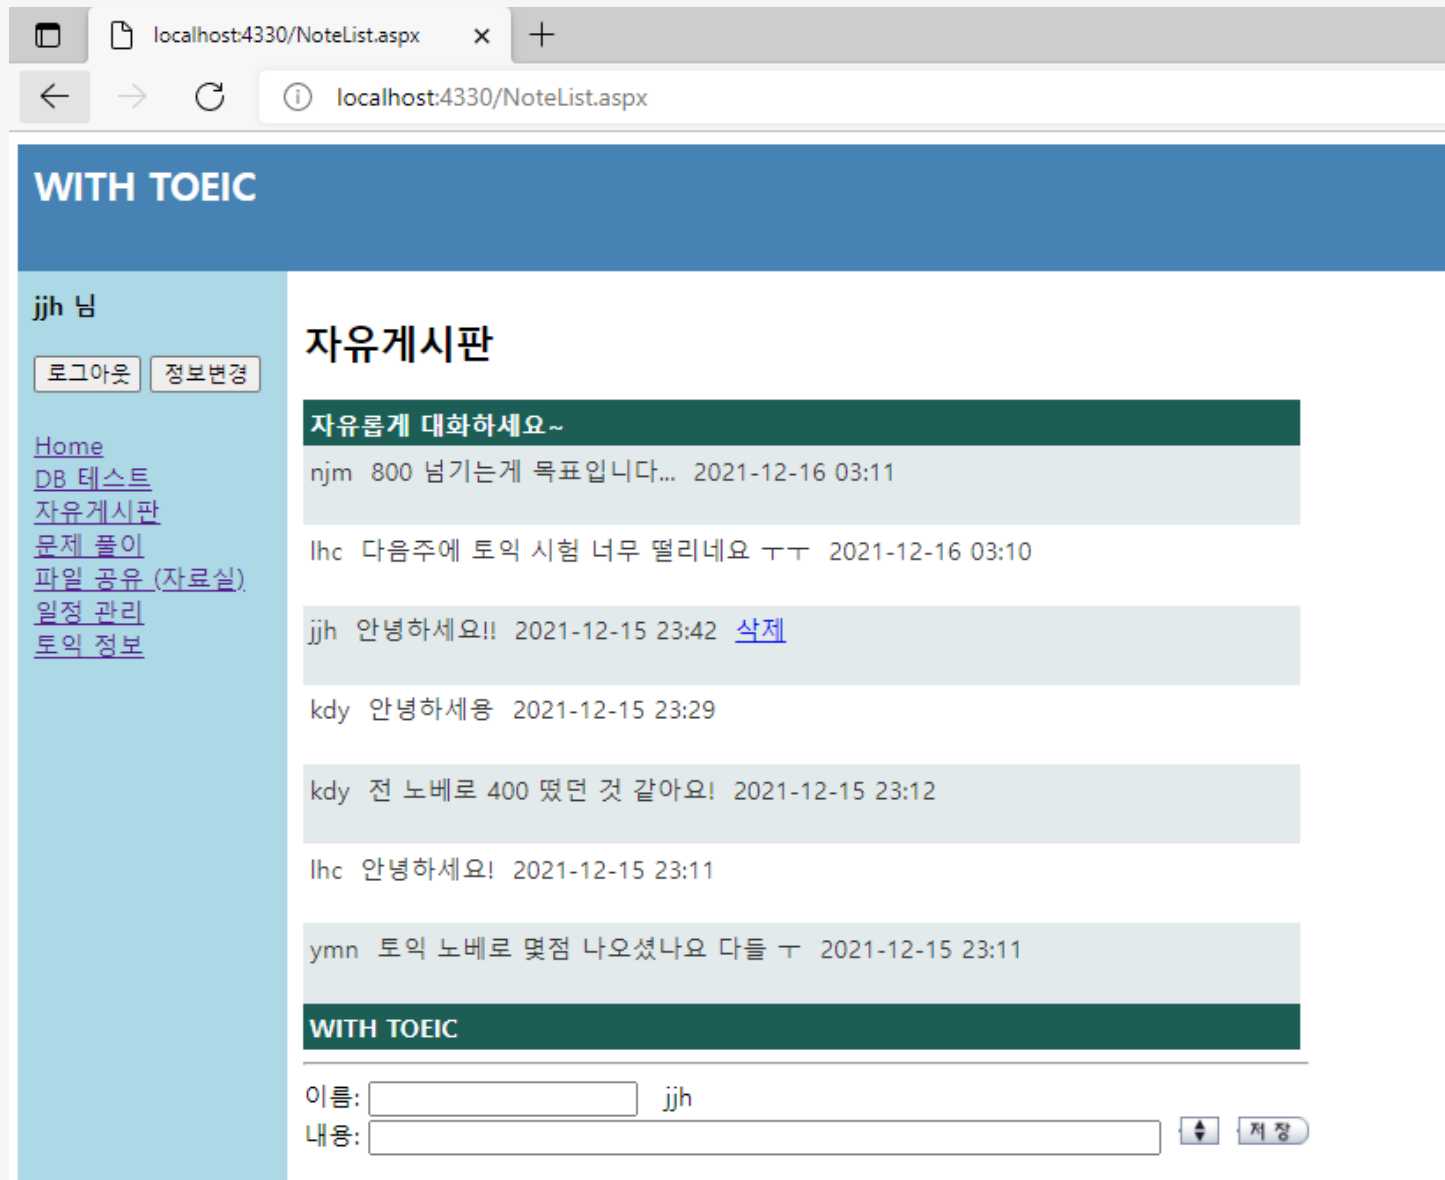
localhost:4330/NoteList.aspx

localhost:4330/NoteList.aspx

WITH TOEIC

jjh 님

로그아웃 정보변경

Home
DB 테스트
자유게시판
문제 풀이
파일 공유 (자료실)
일정 관리
토익 정보

자유게시판

자유롭게 대화하세요~

njm 800 넘기는게 목표입니다... 2021-12-16 03:11

lhc 다음주에 토익 시험 너무 떨리네요 ㅜㅜ 2021-12-16 03:10

jjh 안녕하세요!! 2021-12-15 23:42 삭제

kdy 안녕하세용 2021-12-15 23:29

kdy 전 노베로 400 떴던 것 같아요! 2021-12-15 23:12

lhc 안녕하세요! 2021-12-15 23:11

ymn 토익 노베로 몇점 나오셨나요 다들 ㅜ 2021-12-15 23:11

WITH TOEIC

이름: jjh
내용: 저 장